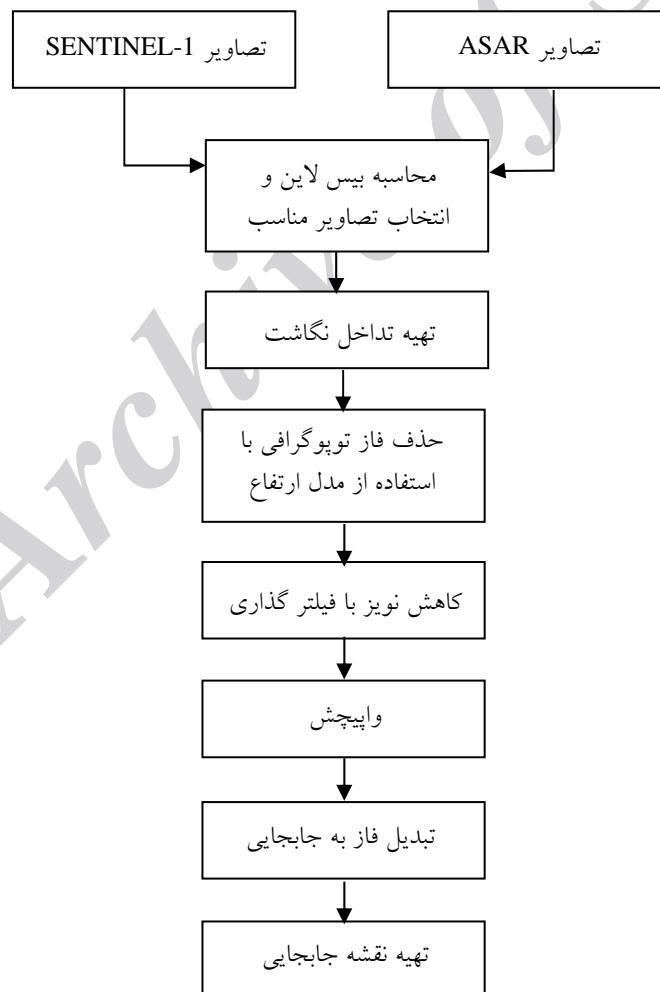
تصاویر ASAR

تصاویر SENTINEL-1

محاسبه بیس لاین و انتخاب تصاویر مناسب

تهیه تداخل نگاشت

حذف فاز توپوگرافی با استفاده از مدل ارتفاع

کاهش نویز با فیلتر گذاری

واپیچش

تبدیل فاز به جابجایی

تهیه نقشه جابجایی

Archive of SID